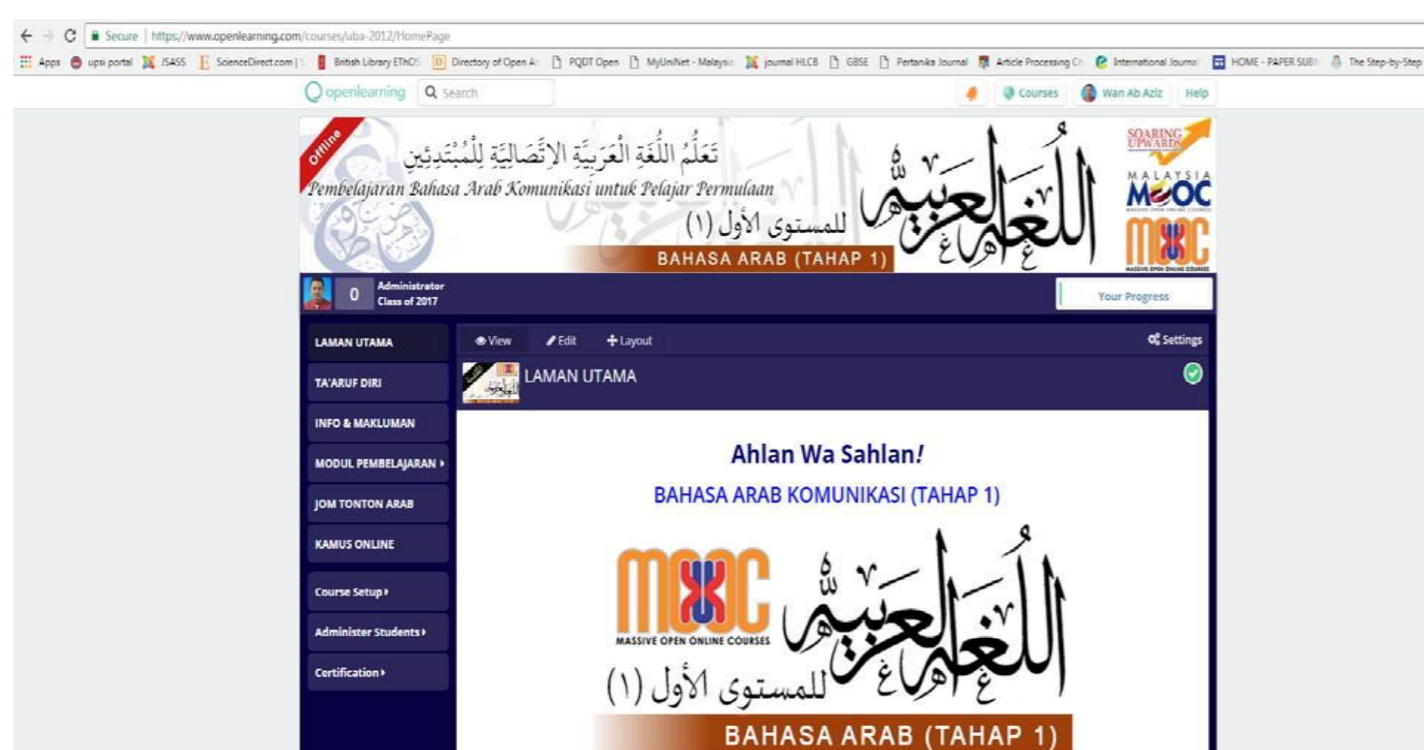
Secure | https://www.openlearning.com/courses/uba-2012/HomePage

Apps upsi portal JSASS ScienceDirect.com | British Library EThOS Directory of Open Ac PQDT Open MyUniNet - Malaysia journal HLCB GBSE Pertanika Journal Article Processing Ch International Journal HOME - PAPER SUB The Step-by-Step

openlearning Search Courses Wan Ab Aziz Help

Offline

تَعَلُّمُ اللُّغَةِ الْعَرَبِيَّةِ الاتِّصَالِيَّةِ لِلْمُبْتَدِئِين

Pembelajaran Bahasa Arab Komunikasi untuk Pelajar Permulaan

للمستوى الأول (١)

BAHASA ARAB (TAHAP 1)

اللغة العربية

SOARING UPWARDS

MALAYSIA MOOC MASSIVE OPEN ONLINE COURSES

MOOC MASSIVE OPEN ONLINE COURSES

0 Administrator Class of 2017

Your Progress

LAMAN UTAMA
TA'ARUF DIRI
INFO & MAKLUMAN
MODUL PEMBELAJARAN ›
JOM TONTON ARAB
KAMUS ONLINE
Course Setup ›
Administer Students ›
Certification ›

View Edit Layout Settings

LAMAN UTAMA

Ahlan Wa Sahlan!

BAHASA ARAB KOMUNIKASI (TAHAP 1)

MOOC MASSIVE OPEN ONLINE COURSES

اللغة العربية

للمستوى الأول (١)

BAHASA ARAB (TAHAP 1)